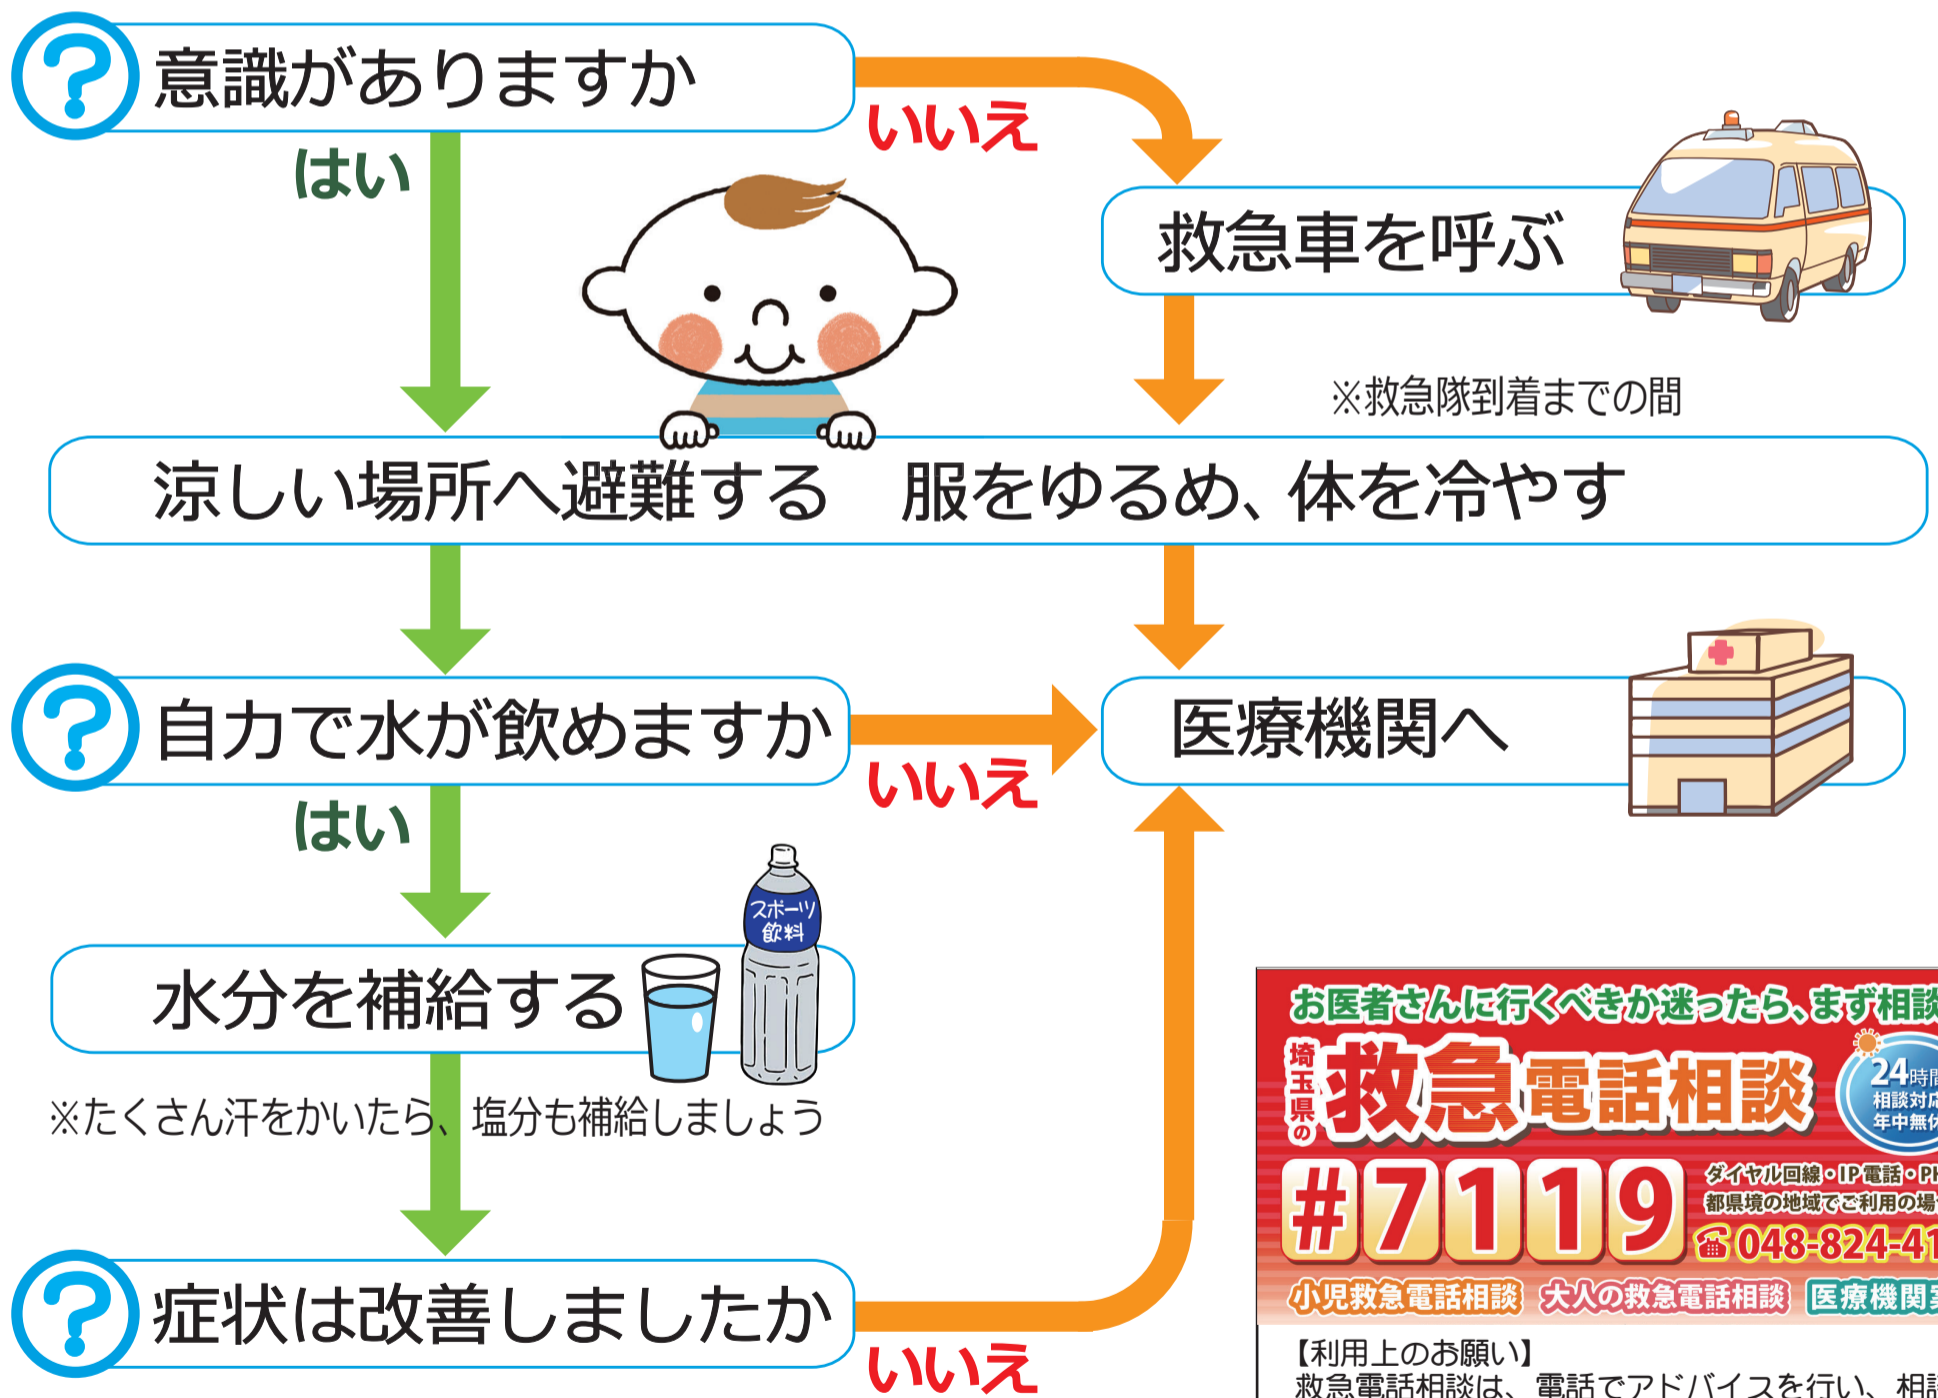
意識がありますか

いいえ

はい

救急車を呼ぶ

※救急隊到着までの間

涼しい場所へ避難する　服をゆるめ、体を冷やす

自力で水が飲めますか

いいえ

医療機関へ

はい

スポーツ飲料

水分を補給する

※たくさん汗をかいたら、塩分も補給しましょう

症状は改善しましたか

いいえ

お医者さんに行くべきか迷ったら、まず相談

埼玉県の 救急電話相談

24時間 相談対応 年中無休

#7119

ダイヤル回線・IP電話・PH

都県境の地域でご利用の場

048-824-41

小児救急電話相談　大人の救急電話相談　医療機関案

【利用上のお願い】
救急電話相談は、電話でアドバイスを行い、相談